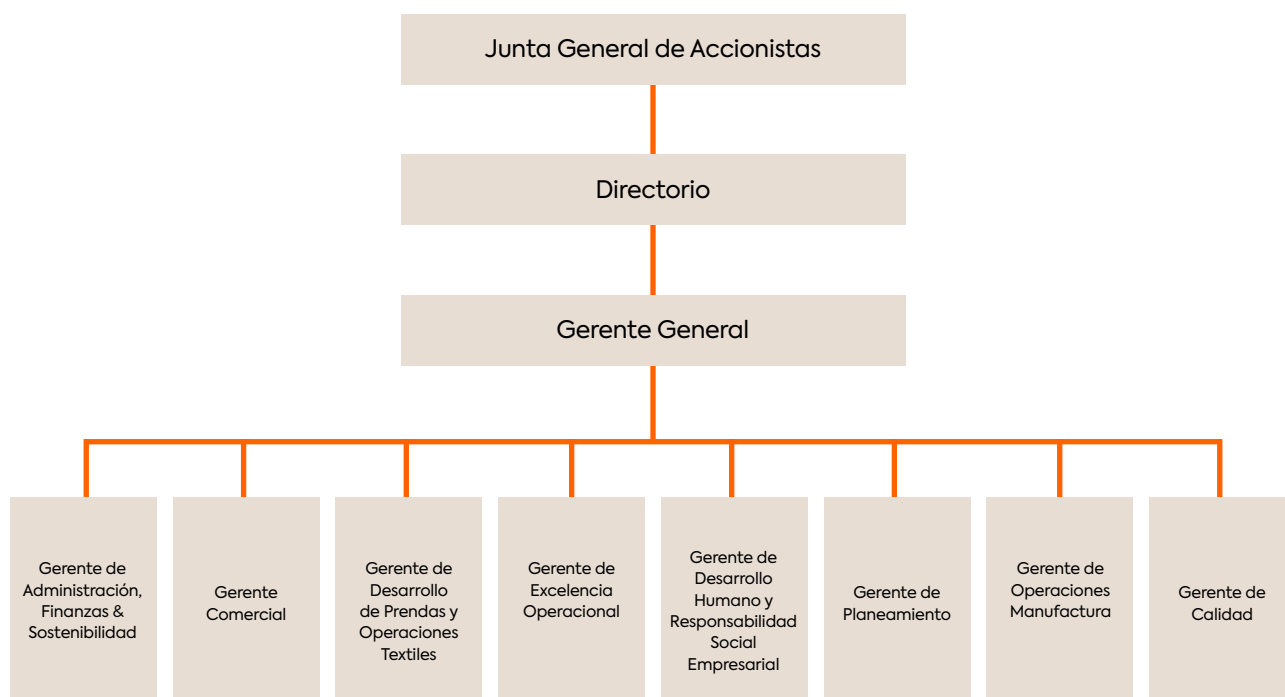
Junta General de Accionistas

Directorio

Gerente General

Gerente de Administración, Finanzas & Sostenibilidad

Gerente Comercial

Gerente de Desarrollo de Prendas y Operaciones Textiles

Gerente de Excelencia Operacional

Gerente de Desarrollo Humano y Responsabilidad Social Empresarial

Gerente de Planeamiento

Gerente de Operaciones Manufactura

Gerente de Calidad